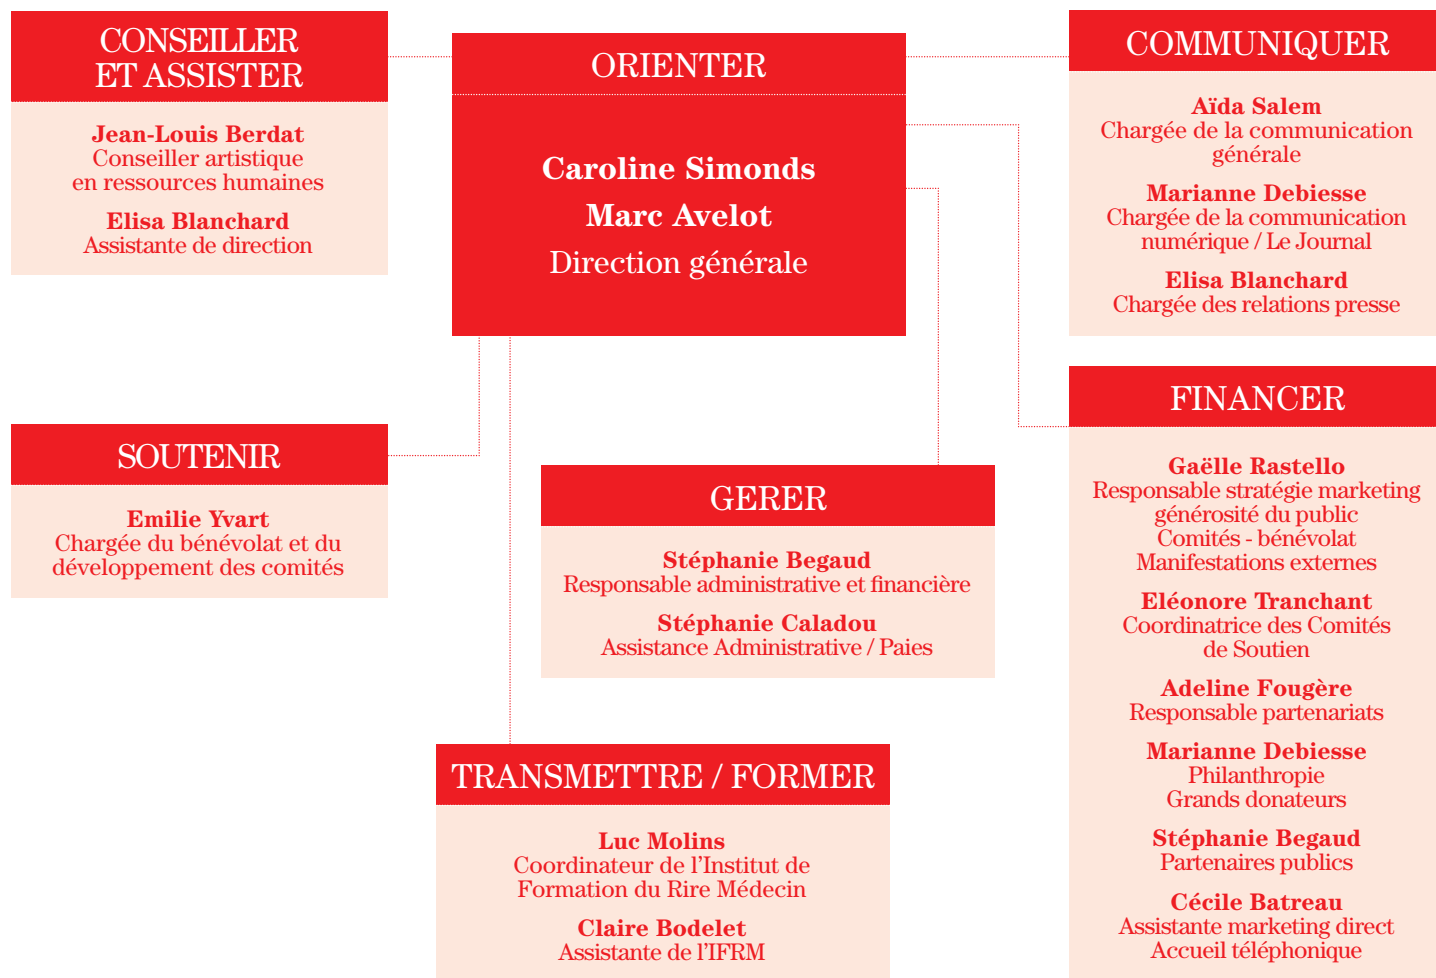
CONSEILLER ET ASSISTER

Jean-Louis Berdat
Conseiller artistique en ressources humaines

Elisa Blanchard
Assistante de direction

ORIENTER

Caroline Simonds
Marc Avelot
Direction générale

COMMUNIQUER

Aïda Salem
Chargée de la communication générale

Marianne Debiesse
Chargée de la communication numérique / Le Journal

Elisa Blanchard
Chargée des relations presse

SOUTENIR

Emilie Yvart
Chargée du bénévolat et du développement des comités

GERER

Stéphanie Begaud
Responsable administrative et financière

Stéphanie Caladou
Assistance Administrative / Paies

FINANCER

Gaëlle Rastello
Responsable stratégie marketing générosité du public
Comités - bénévolat
Manifestations externes

Eléonore Tranchant
Coordinatrice des Comités de Soutien

Adeline Fougère
Responsable partenariats

Marianne Debiesse
Philanthropie
Grands donateurs

Stéphanie Begaud
Partenaires publics

Cécile Batreau
Assistante marketing direct
Accueil téléphonique

TRANSMETTRE / FORMER

Luc Molins
Coordinateur de l'Institut de Formation du Rire Médecin

Claire Bodelet
Assistante de l'IFRM